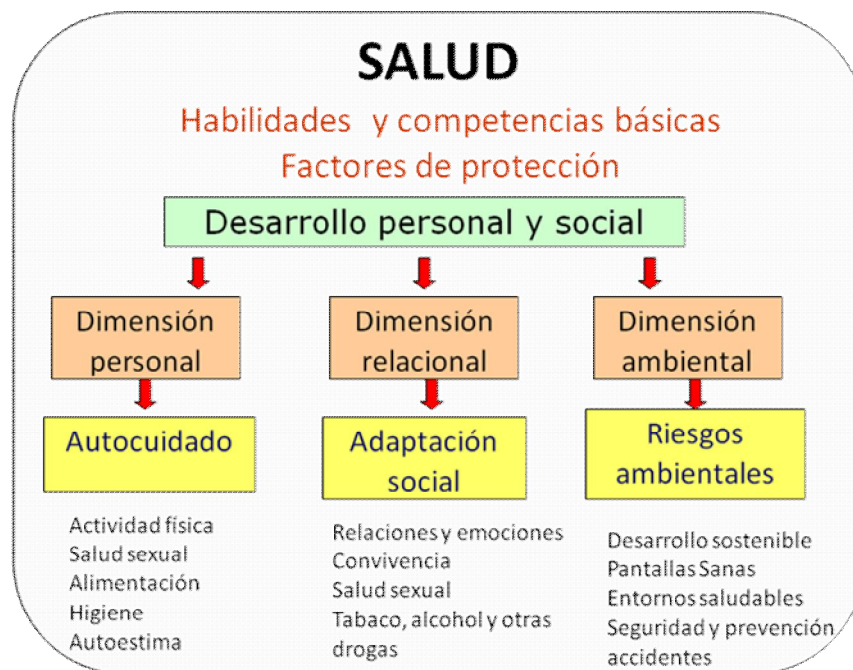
SALUD

Habilidades y competencias básicas
Factores de protección

Desarrollo personal y social

Dimensión personal

Autocuidado

Actividad física
Salud sexual
Alimentación
Higiene
Autoestima

Dimensión relacional

Adaptación social

Relaciones y emociones
Convivencia
Salud sexual
Tabaco, alcohol y otras drogas

Dimensión ambiental

Riesgos ambientales

Desarrollo sostenible
Pantallas Sanas
Entornos saludables
Seguridad y prevención accidentes